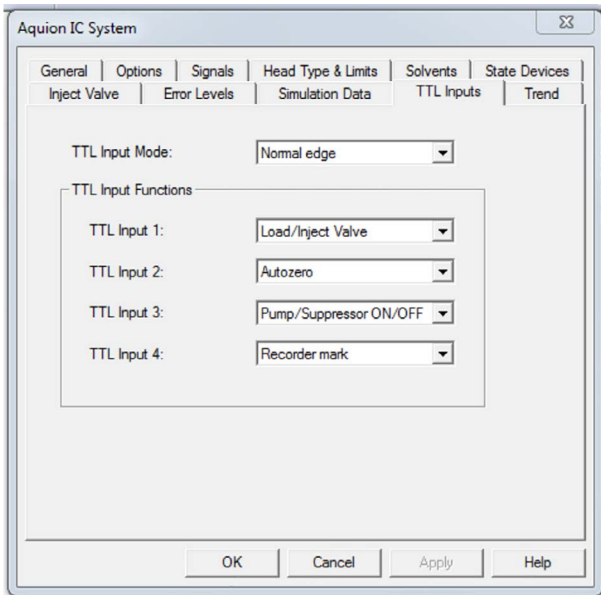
Aquion IC System

General | Options | Signals | Head Type & Limits | Solvents | State Devices
Inject Valve | Error Levels | Simulation Data | TTL Inputs | Trend

TTL Input Mode: Normal edge

TTL Input Functions

TTL Input 1: Load/Inject Valve

TTL Input 2: Autozero

TTL Input 3: Pump/Suppressor ON/OFF

TTL Input 4: Recorder mark

OK Cancel Apply Help